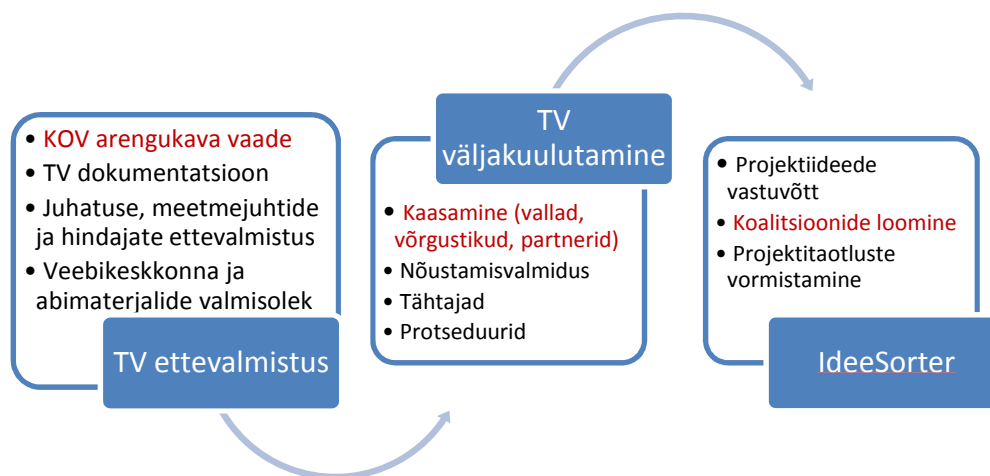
• KOV arengukava vaade
• TV dokumentatsioon
• Juhatuse, meetmejuhtide ja hindajate ettevalmistus
• Veebikeskkonna ja abimaterjalide valmisolek

TV ettevalmistus

TV väljakuulutamine

• Kaasamine (vallad, võrgustikud, partnerid)
• Nõustamisvalmidus
• Tähtajad
• Protseduurid

• Projektiideede vastuvõtt
• Koalitsioonide loomine
• Projektitaotluste vormistamine

IdeeSorter